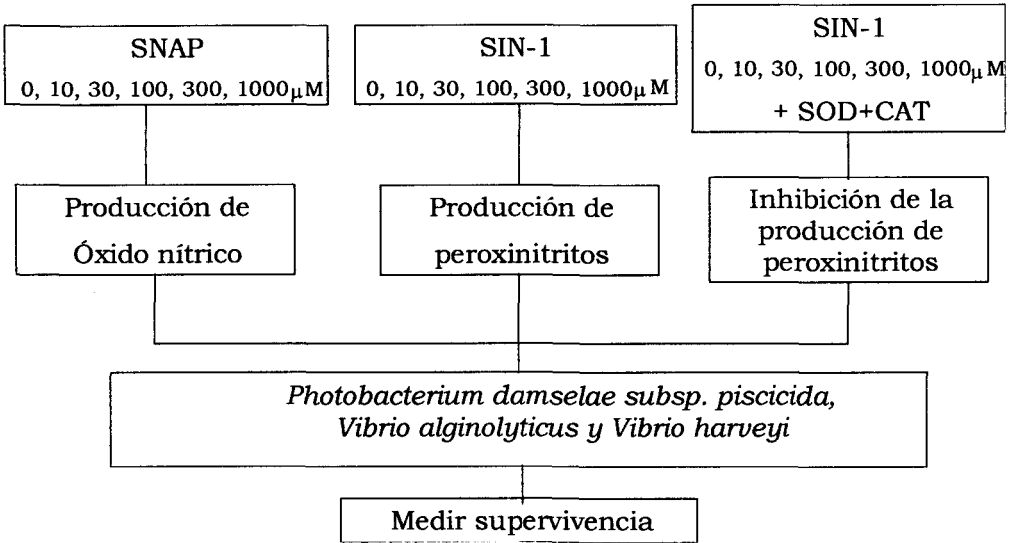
SNAP
0, 10, 30, 100, 300, 1000$\mu$M

SIN-1
0, 10, 30, 100, 300, 1000$\mu$M

SIN-1
0, 10, 30, 100, 300, 1000$\mu$M
+ SOD+CAT

Producción de Óxido nítrico

Producción de peroxinitritos

Inhibición de la producción de peroxinitritos

Photobacterium damselae subsp. piscicida, Vibrio alginolyticus y Vibrio harveyi

Medir supervivencia